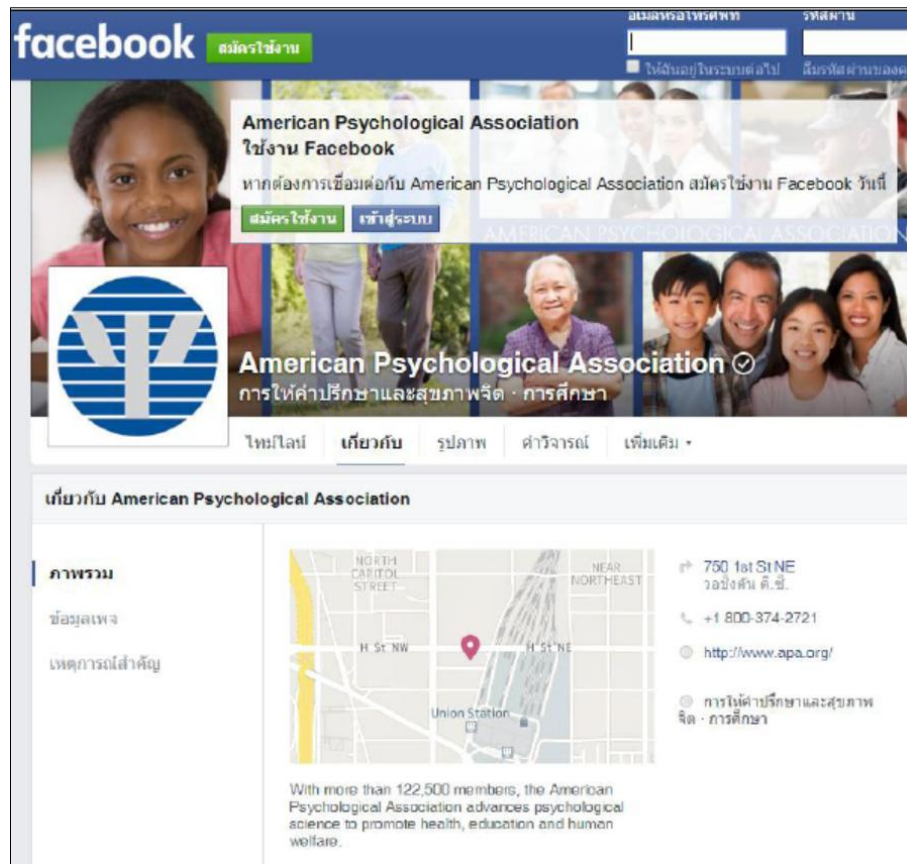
facebook สมัครใช้งาน

อีเมลหรือโทรศัพท์ รหัสผ่าน

ให้ฉันอยู่ในระบบต่อไป ลืมรหัสผ่านของคุณ

American Psychological Association ใช้งาน Facebook

หากต้องการเชื่อมต่อกับ American Psychological Association สมัครใช้งาน Facebook วันนี้

สมัครใช้งาน เข้าสู่ระบบ

AMERICAN PSYCHOLOGICAL ASSOCIATION

American Psychological Association

การให้คำปรึกษาและสุขภาพจิต · การศึกษา

ไทม์ไลน์ เกี่ยวกับ รูปภาพ คำวิจารณ์ เพิ่มเติม

เกี่ยวกับ American Psychological Association

ภาพรวม

ข้อมูลเพจ

เหตุการณ์สำคัญ

NORTH CAPITOL STREET

NEAR NORTHEAST

H St NW

H St NE

Union Station

750 1st St NE
วอชิงตัน ดี.ซี.

+1 800-374-2721

http://www.apa.org/

การให้คำปรึกษาและสุขภาพจิต · การศึกษา

With more than 122,500 members, the American Psychological Association advances psychological science to promote health, education and human welfare.